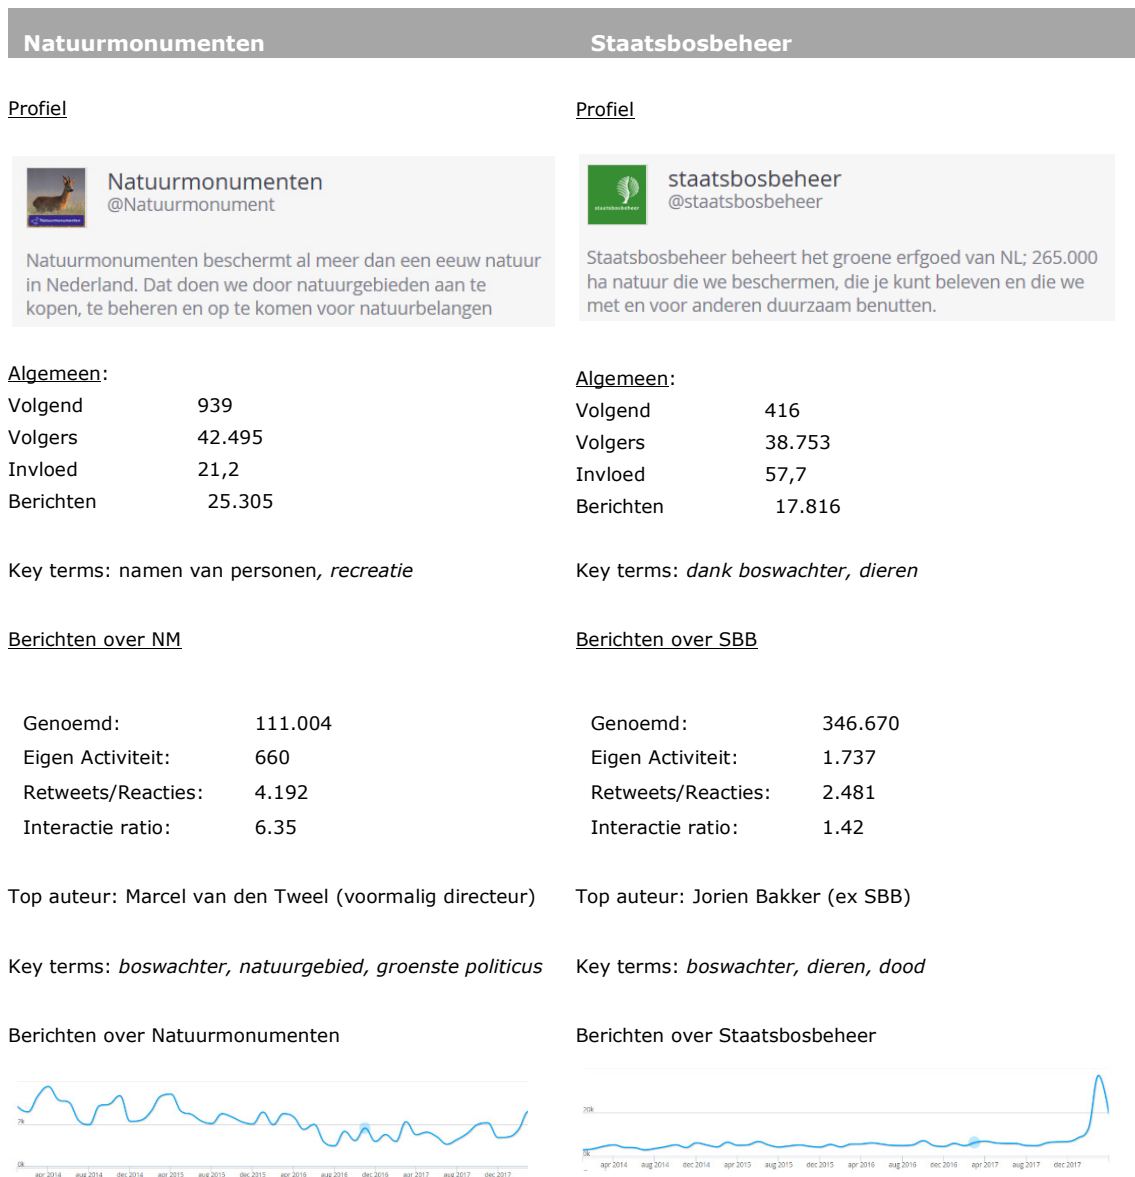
Natuurmonumenten

Profiel

Natuurmonumenten
@Natuurmonument

Natuurmonumenten beschermt al meer dan een eeuw natuur in Nederland. Dat doen we door natuurgebieden aan te kopen, te beheren en op te komen voor natuurbelangen

Algemeen:

| | |
|---|---|
| Volgend | 939 |
| Volgers | 42.495 |
| Invloed | 21,2 |
| Berichten | 25.305 |

Key terms: namen van personen, *recreatie*

Berichten over NM

| | |
|---|---|
| Genoemd: | 111.004 |
| Eigen Activiteit: | 660 |
| Retweets/Reacties: | 4.192 |
| Interactie ratio: | 6.35 |

Top auteur: Marcel van den Tweel (voormalig directeur)

Key terms: *boswachter, natuurgebied, groenste politicus*

Berichten over Natuurmonumenten

7k
0k
apr 2014 aug 2014 dec 2014 apr 2015 aug 2015 dec 2015 apr 2016 aug 2016 dec 2016 apr 2017 aug 2017 dec 2017

Staatsbosbeheer

Profiel

staatsbosbeheer
@staatsbosbeheer

Staatsbosbeheer beheert het groene erfgoed van NL; 265.000 ha natuur die we beschermen, die je kunt beleven en die we met en voor anderen duurzaam benutten.

Algemeen:

| | |
|---|---|
| Volgend | 416 |
| Volgers | 38.753 |
| Invloed | 57,7 |
| Berichten | 17.816 |

Key terms: *dank boswachter, dieren*

Berichten over SBB

| | |
|---|---|
| Genoemd: | 346.670 |
| Eigen Activiteit: | 1.737 |
| Retweets/Reacties: | 2.481 |
| Interactie ratio: | 1.42 |

Top auteur: Jorien Bakker (ex SBB)

Key terms: *boswachter, dieren, dood*

Berichten over Staatsbosbeheer

20k
0k
apr 2014 aug 2014 dec 2014 apr 2015 aug 2015 dec 2015 apr 2016 aug 2016 dec 2016 apr 2017 aug 2017 dec 2017